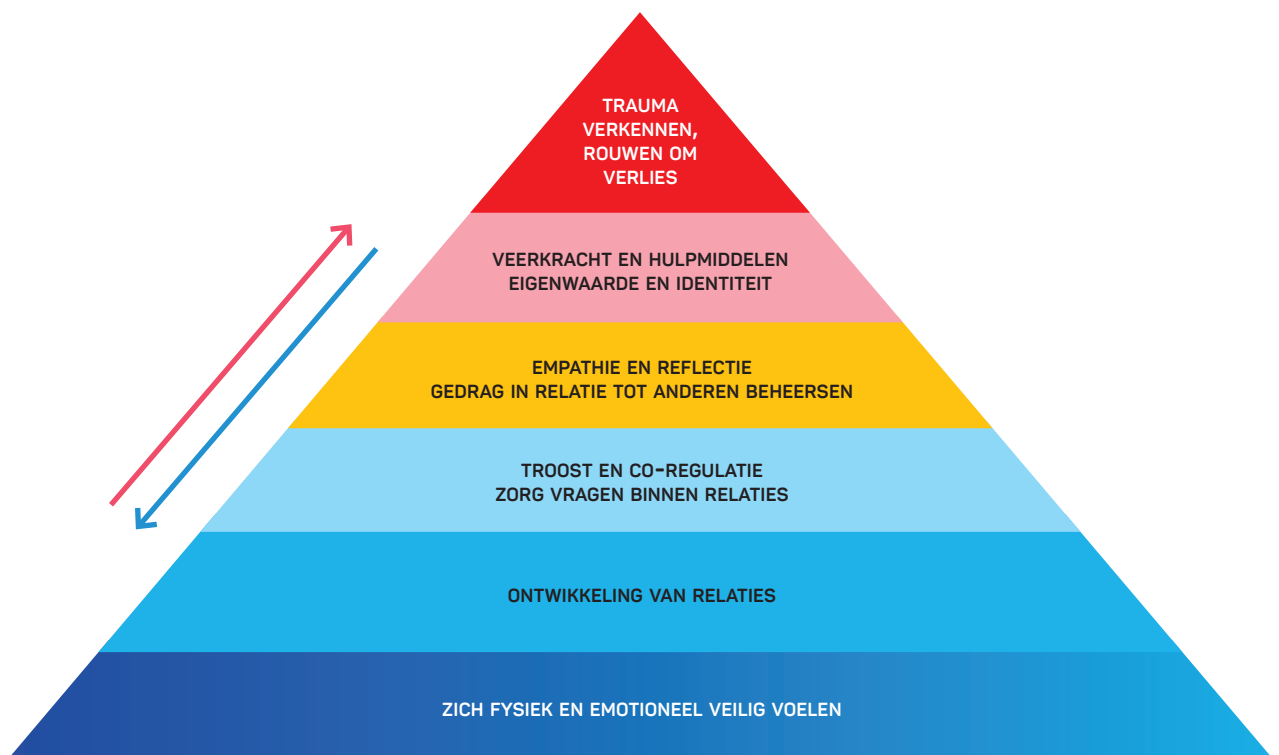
TRAUMA VERKENNEN, ROUWEN OM VERLIES

VEERKRACHT EN HULPMIDDELEN
EIGENWAARDE EN IDENTITEIT

EMPATHIE EN REFLECTIE
GEDRAG IN RELATIE TOT ANDEREN BEHEERSEN

TROOST EN CO-REGULATIE
ZORG VRAGEN BINNEN RELATIES

ONTWIKKELING VAN RELATIES

ZICH FYSIEK EN EMOTIONEEL VEILIG VOELEN